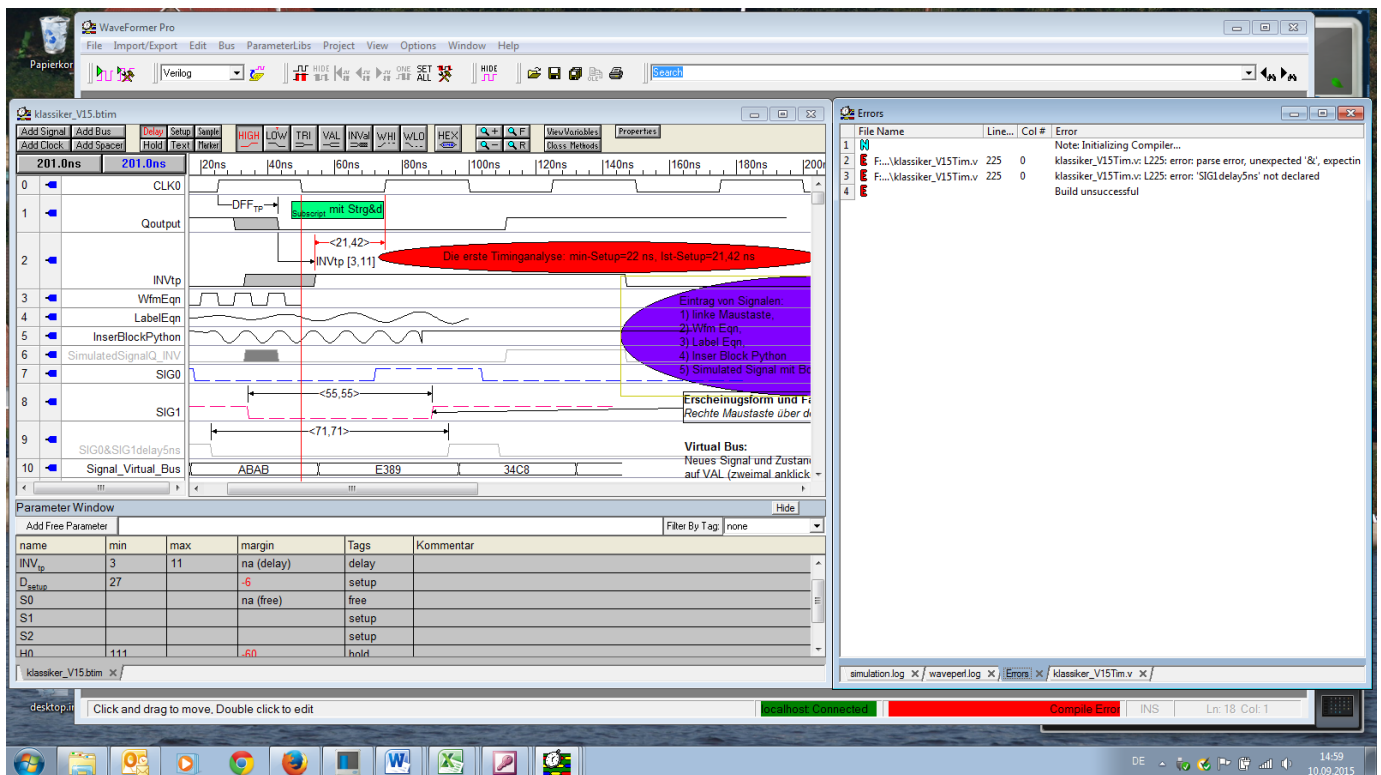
Papierkorb

WaveFormer Pro
File Import/Export Edit Bus ParameterLibs Project View Options Window Help
Verilog
HIDE ONE SET ALL
HIDE
Search

klassiker_V15.btim
Add Signal Add Bus Delay Setup Sample HIGH LOW TRI VAL INVal WHI WLO HEX View Variables Properties
Add Clock Add Spacer Hold Text Marker Class Methods
201.0ns 201.0ns 20ns 40ns 60ns 80ns 100ns 120ns 140ns 160ns 180ns 200ns

0 CLK0
1 Qoutput
DFF$_{TP}$
Subscript mit Strg&d
<21,42>
2 INVtp
INVtp [3,11]
Die erste Timinganalyse: min-Setup=22 ns, Ist-Setup=21,42 ns
3 WfmEqn
4 LabelEqn
5 InserBlockPython
6 SimulatedSignalQ_INV
7 SIG0
8 SIG1
<55,55>
9 SIG0&SIG1delay5ns
<71,71>
10 Signal_Virtual_Bus
ABAB E389 34C8

Eintrag von Signalen:
1) linke Maustaste,
2) Wfm Eqn.
3) Label Eqn.
4) Inser Block Python
5) Simulated Signal mit Bo

Erscheinungsform und Fa
Rechte Maustaste über de

Virtual Bus:
Neues Signal und Zustan
auf VAL (zweimal anklick

Parameter Window Hide
Add Free Parameter Filter By Tag: none

| name | min | max | margin | Tags | Kommentar |
|---|---|---|---|---|---|
| INV$_{tp}$ | 3 | 11 | na (delay) | delay | |
| D$_{setup}$ | 27 | | -6 | setup | |
| S0 | | | na (free) | free | |
| S1 | | | | setup | |
| S2 | | | | setup | |
| H0 | 111 | | -60 | hold | |

klassiker_V15.btim

Errors
| | File Name | Line... | Col # | Error |
|---|---|---|---|---|
| 1 | | | | Note: Initializing Compiler... |
| 2 | F:...\klassiker_V15Tim.v | 225 | 0 | klassiker_V15Tim.v: L225: error: parse error, unexpected '&', expectin |
| 3 | F:...\klassiker_V15Tim.v | 225 | 0 | klassiker_V15Tim.v: L225: error: 'SIG1delay5ns' not declared |
| 4 | | | | Build unsuccessful |

simulation.log waveperl.log Errors klassiker_V15Tim.v

desktop.i
Click and drag to move, Double click to edit localhost: Connected Compile Error INS Ln: 18 Col: 1

DE 14:59 10.09.2015